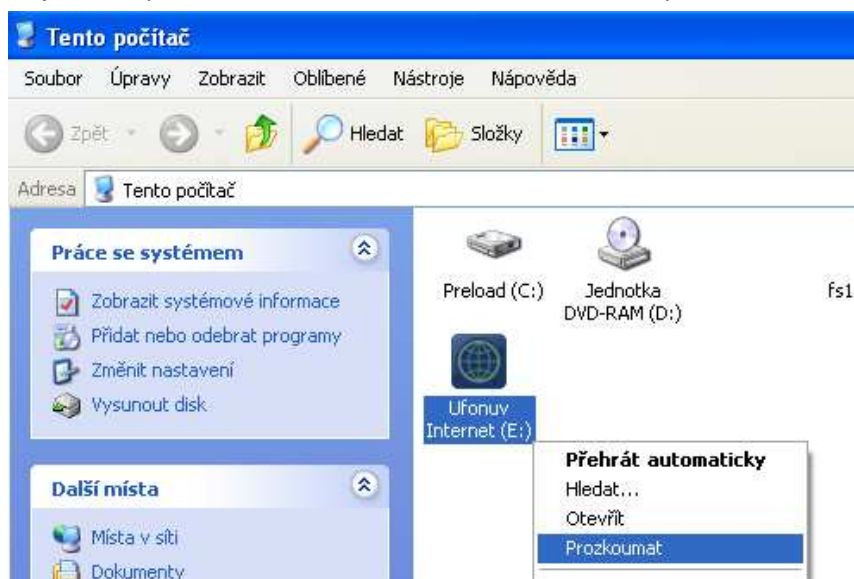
Tento počítač

Soubor Úpravy Zobrazit Oblíbené Nástroje Nápověda

Zpět Hledat Složky

Adresa Tento počítač

Práce se systémem

Zobrazit systémové informace
Přidat nebo odebrat programy
Změnit nastavení
Vysunout disk

Další místa

Místa v síti
Dokumenty

Preload (C:)
Jednotka DVD-RAM (D:)
fs1

Ufonuv Internet (E:)

Přehrát automaticky
Hledat...
Otevřít
Prozkoumat